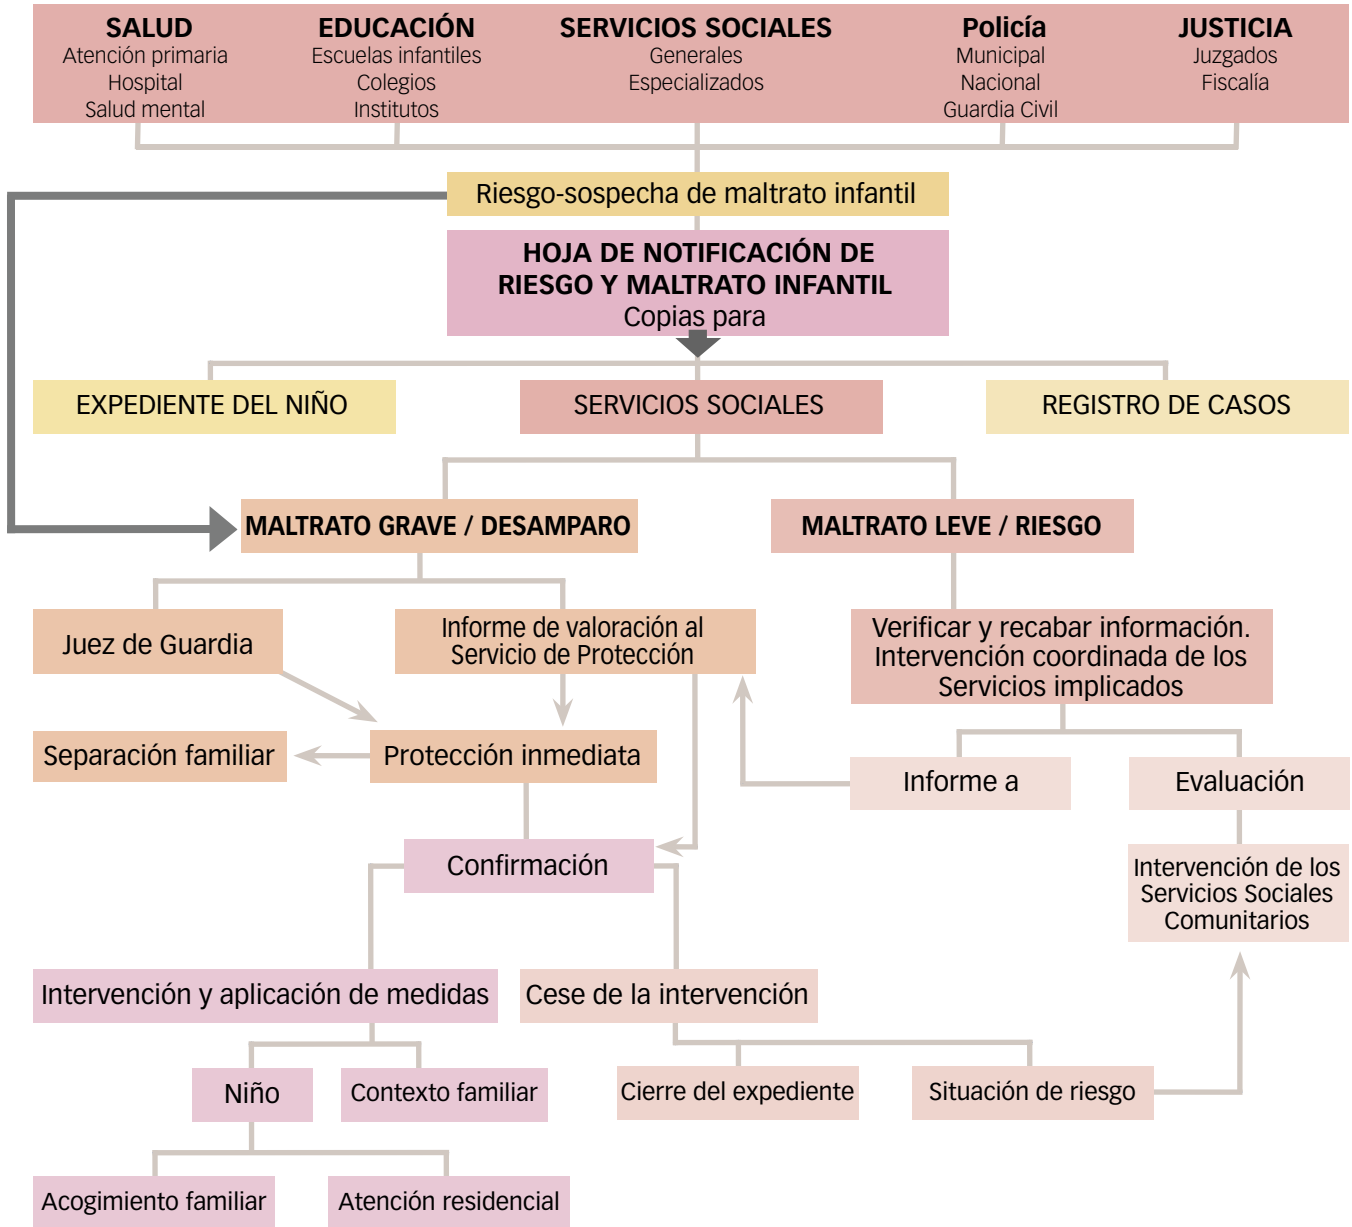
SALUD
Atención primaria
Hospital
Salud mental

EDUCACIÓN
Escuelas infantiles
Colegios
Institutos

SERVICIOS SOCIALES
Generales
Especializados

Policía
Municipal
Nacional
Guardia Civil

JUSTICIA
Juzgados
Fiscalía

Riesgo-sospecha de maltrato infantil

HOJA DE NOTIFICACIÓN DE RIESGO Y MALTRATO INFANTIL
Copias para

EXPEDIENTE DEL NIÑO

SERVICIOS SOCIALES

REGISTRO DE CASOS

MALTRATO GRAVE / DESAMPARO

MALTRATO LEVE / RIESGO

Juez de Guardia

Informe de valoración al Servicio de Protección

Verificar y recabar información. Intervención coordinada de los Servicios implicados

Separación familiar

Protección inmediata

Informe a

Evaluación

Confirmación

Intervención de los Servicios Sociales Comunitarios

Intervención y aplicación de medidas

Cese de la intervención

Niño

Contexto familiar

Cierre del expediente

Situación de riesgo

Acogimiento familiar

Atención residencial